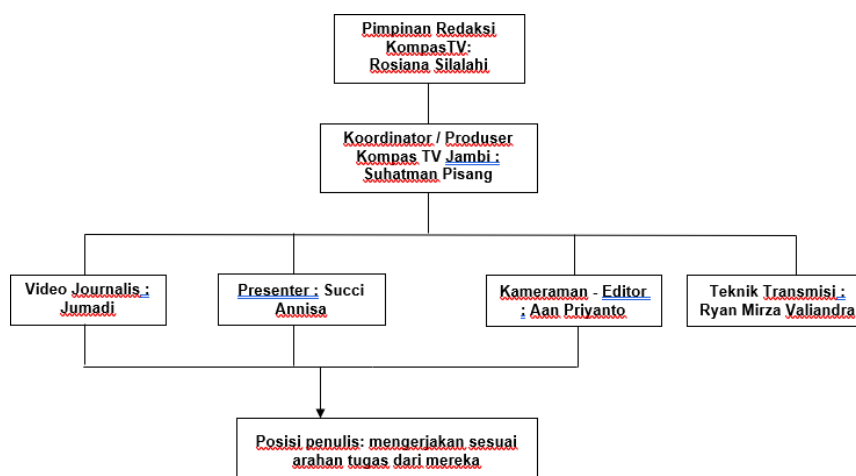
Pimpinan Redaksi KompasTV: Rosiana Silalahi

Koordinator / Produser Kompas TV Jambi : Suhatman Pisang

Video Journalis : Jumadi

Presenter : Succi Annisa

Kameraman - Editor : Aan Priyanto

Teknik Transmisi : Ryan Mirza Valiandra

Posisi penulis: mengerjakan sesuai arahan tugas dari mereka